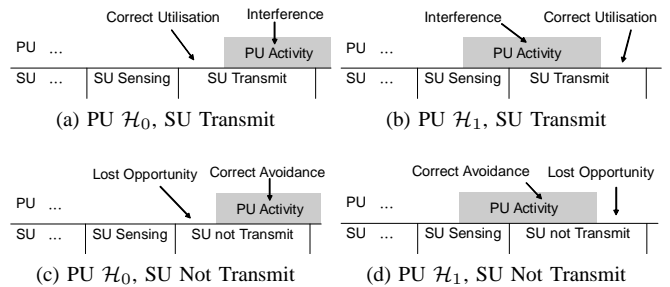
Correct Utilisation
Interference
PU ...
PU Activity
SU ... | SU Sensing | SU Transmit

(a) PU $\mathcal{H}_0$, SU Transmit

Interference
Correct Utilisation
PU ...
PU Activity
SU ... | SU Sensing | SU Transmit

(b) PU $\mathcal{H}_1$, SU Transmit

Lost Opportunity
Correct Avoidance
PU ...
PU Activity
SU ... | SU Sensing | SU not Transmit

(c) PU $\mathcal{H}_0$, SU Not Transmit

Correct Avoidance
Lost Opportunity
PU ...
PU Activity
SU ... | SU Sensing | SU not Transmit

(d) PU $\mathcal{H}_1$, SU Not Transmit